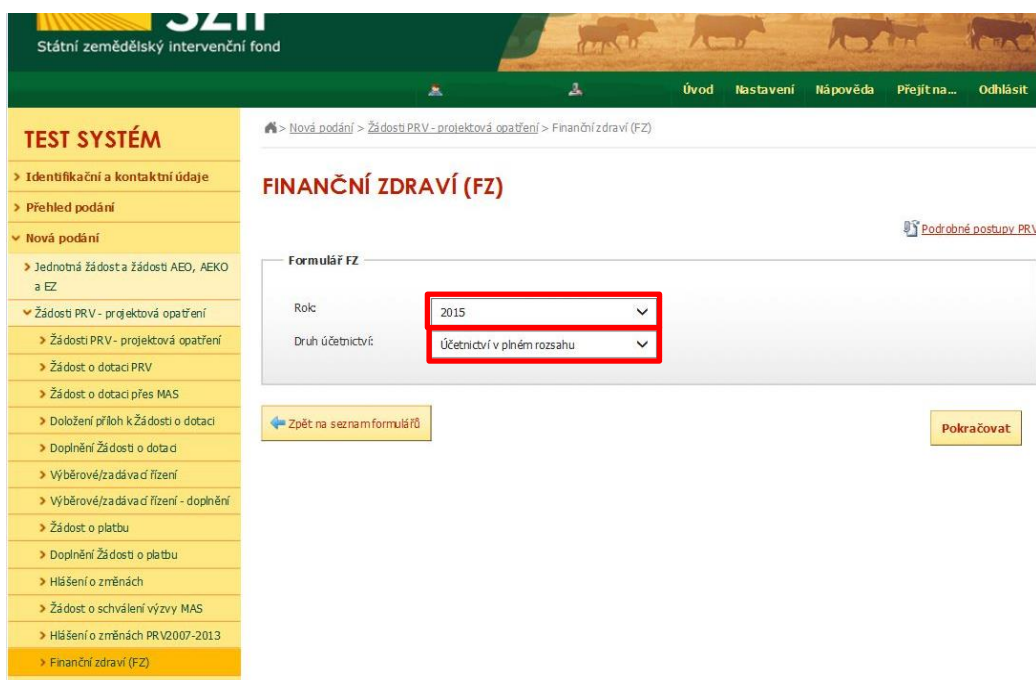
SZIF
Státní zemědělský intervenční fond

Úvod Nastavení Nápověda Přejít na... Odhlásit

TEST SYSTÉM

> Identifikační a kontaktní údaje
> Přehled podání
Nová podání
> Jednotná žádost a žádosti AEO, AEKO a EZ
Žádosti PRV - projektová opatření
> Žádosti PRV - projektová opatření
> Žádost o dotaci PRV
> Žádost o dotaci přes MAS
> Doložení příloh k Žádosti o dotaci
> Doplnění Žádosti o dotaci
> Výběrové/zadávací řízení
> Výběrové/zadávací řízení - doplnění
> Žádost o platbu
> Doplnění Žádosti o platbu
> Hlášení o změnách
> Žádost o schválení výzvy MAS
> Hlášení o změnách PRV2007-2013
> Finanční zdraví (FZ)

> Nová podání > Žádosti PRV - projektová opatření > Finanční zdraví (FZ)

FINANČNÍ ZDRAVÍ (FZ)

Podrobné postupy PRV

Formulář FZ

Rok: 2015
Druh účetnictví: Účetnictví v plném rozsahu

Zpět na seznam formulářů

Pokračovat